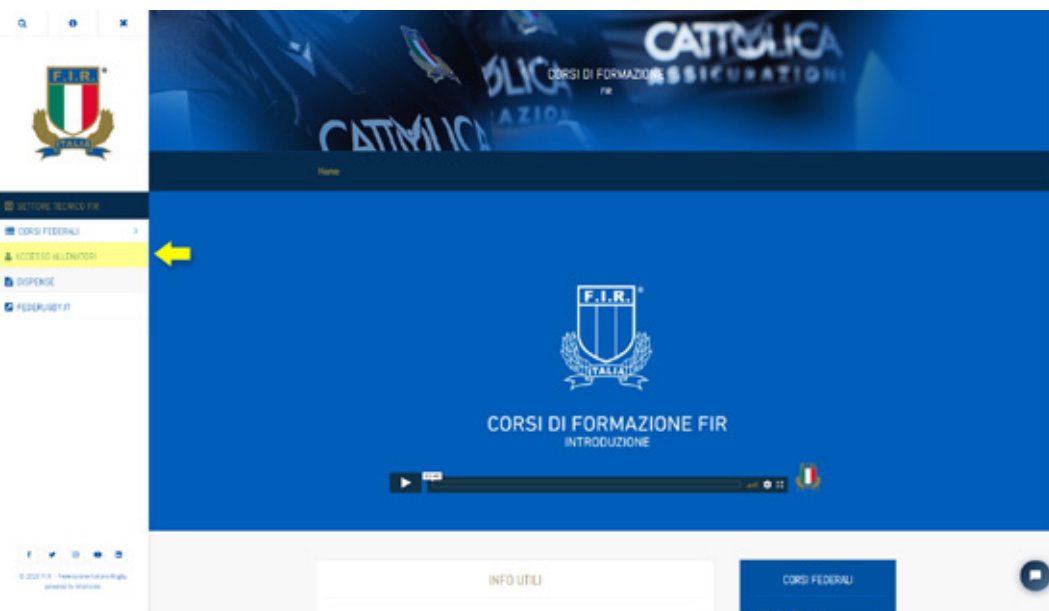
F.I.R.

ITALIA

CATTOLICA ASSICURAZIONI

CORSI DI FORMAZIONE FIR

Home

SETTORE TECNICO FIR

CORSI FEDERALI

ACCESSO ALLENATORI

DISPENSE

FEDERUGBY.IT

F.I.R.

ITALIA

CORSI DI FORMAZIONE FIR

INTRODUZIONE

© 2020 F.I.R. - Federazione Italiana Rugby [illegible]

INFO UTILI

CORSI FEDERALI